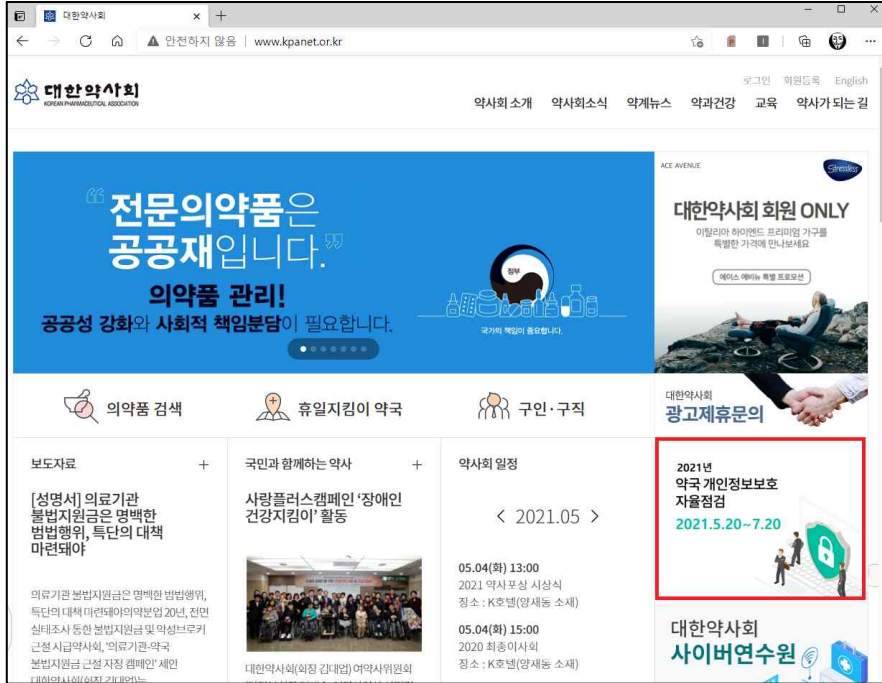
대한약사회 ×

안전하지 않음 | www.kpanet.or.kr

대한약사회
KOREAN PHARMACEUTICAL ASSOCIATION

로그인 회원등록 English

약사회 소개 약사회소식 약계뉴스 약과건강 교육 약사가 되는 길

“전문의약품은 공공재입니다.”

의약품 관리!
공공성 강화와 사회적 책임분담이 필요합니다.

정부
국가의 책임이 중요합니다.

ACE AVENUE
Stressless
대한약사회 회원 ONLY
이탈리아 하이엔드 프리미엄 가구를 특별한 가격에 만나보세요
에이스 에비뉴 특별 프로모션

의약품 검색 휴일지킴이 약국 구인·구직

대한약사회
광고제휴문의

보도자료 +
[성명서] 의료기관 불법지원금은 명백한 범법행위, 특단의 대책 마련돼야
의료기관 불법지원금은 명백한 범법행위, 특단의 대책 마련돼야의약분업 20년, 전면 실태조사 통한 불법지원금 및 악성브로커 근절 시급약사회, '의료기관-약국 불법지원금 근절 자정 캠페인' 제안 대한약사회(회장 김대업)는

국민과 함께하는 약사 +
사랑플러스캠페인 '장애인 건강지킴이' 활동
대한약사회(회장 김대업) 여약사위원회

약사회 일정
< 2021.05 >
05.04(화) 13:00
2021 약사 포상 시상식
장소 : K호텔(양재동 소재)
05.04(화) 15:00
2020 최종이사회
장소 : K호텔(양재동 소재)

2021년
약국 개인정보보호
자율점검
2021.5.20~7.20

대한약사회
사이버연수원